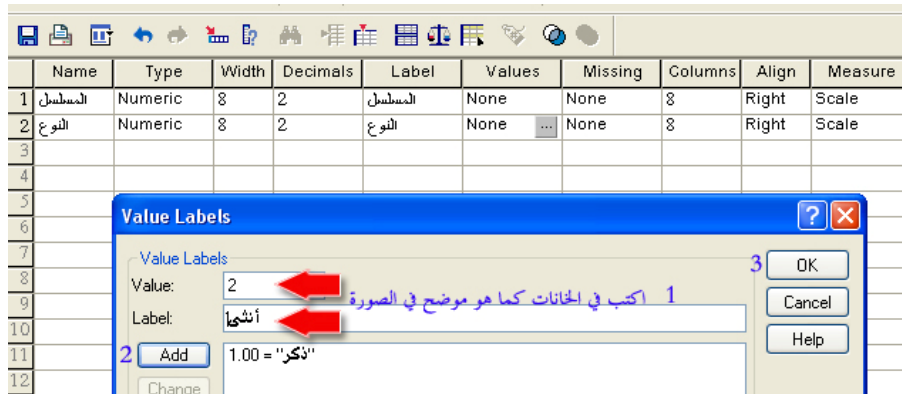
|  | Name | Type | Width | Decimals | Label | Values | Missing | Columns | Align | Measure |
|---|---|---|---|---|---|---|---|---|---|---|
| 1 | المسلسل | Numeric | 8 | 2 | المسلسل | None | None | 8 | Right | Scale |
| 2 | النوع | Numeric | 8 | 2 | النوع | None ... | None | 8 | Right | Scale |
| 3 |  |  |  |  |  |  |  |  |  |  |
| 4 |  |  |  |  |  |  |  |  |  |  |
| 5 |  |  |  |  |  |  |  |  |  |  |
| 6 |  |  |  |  |  |  |  |  |  |  |
| 7 |  |  |  |  |  |  |  |  |  |  |
| 8 |  |  |  |  |  |  |  |  |  |  |
| 9 |  |  |  |  |  |  |  |  |  |  |
| 10 |  |  |  |  |  |  |  |  |  |  |
| 11 |  |  |  |  |  |  |  |  |  |  |
| 12 |  |  |  |  |  |  |  |  |  |  |

Value Labels

Value Labels

Value: 2

1 اكتب في الخانات كما هو موضح في الصورة

Label: أنثى

2 Add

Change

1.00 = "ذكر"

3 OK

Cancel

Help